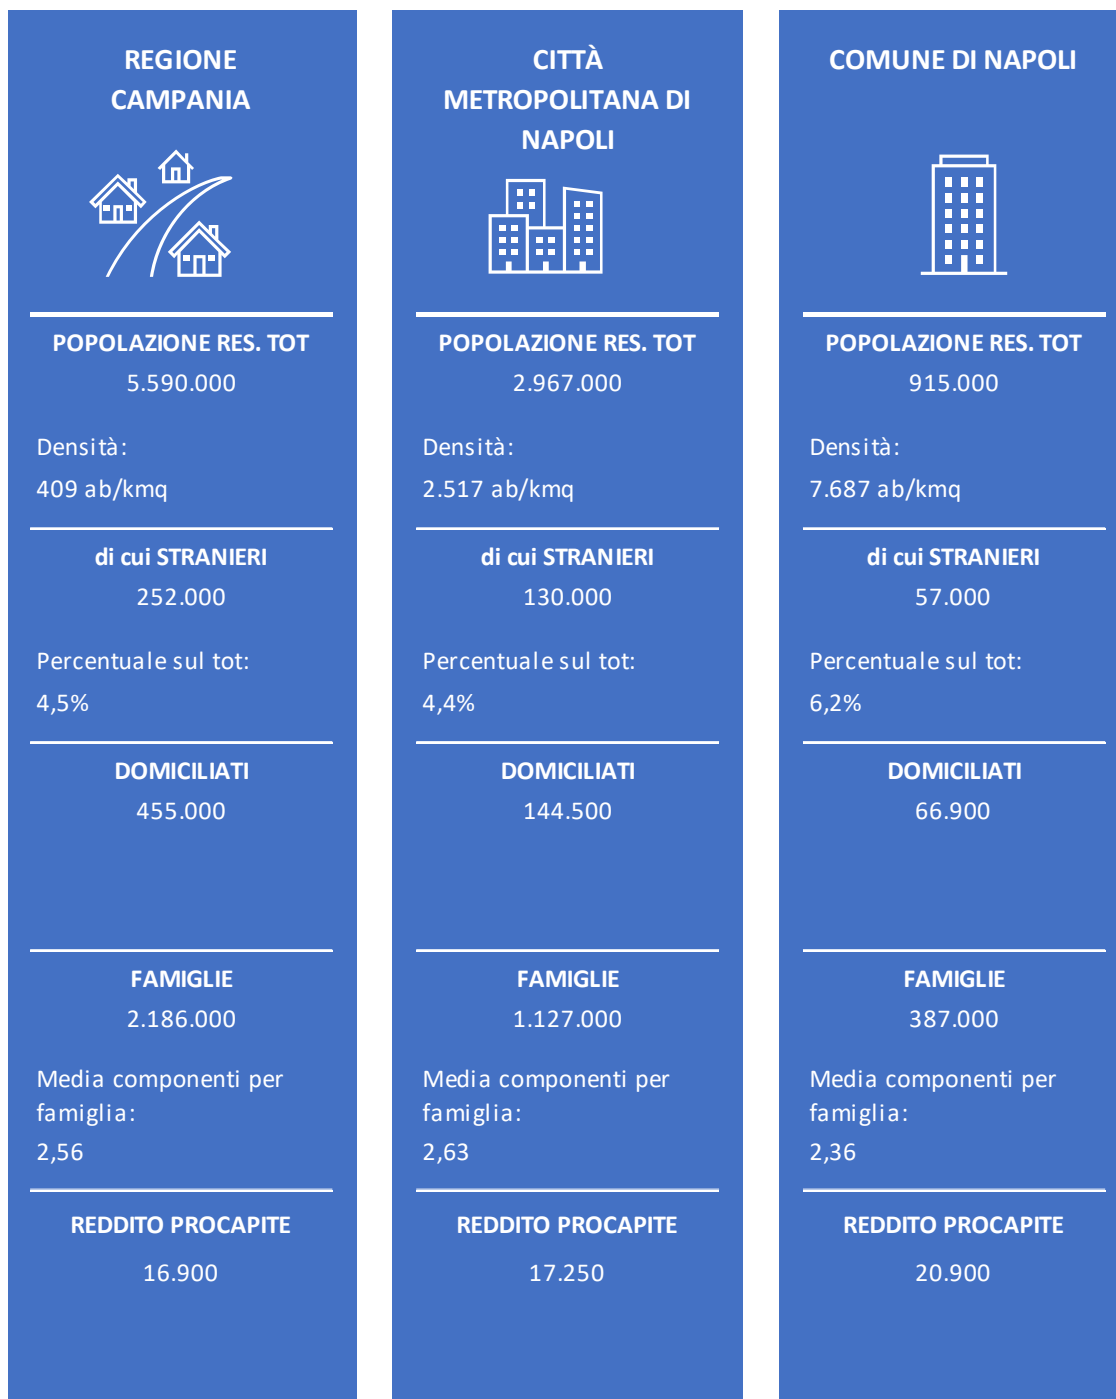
REGIONE CAMPANIA

POPOLAZIONE RES. TOT
5.590.000

Densità:
409 ab/kmq

di cui STRANIERI
252.000

Percentuale sul tot:
4,5%

DOMICILIATI
455.000

FAMIGLIE
2.186.000

Media componenti per famiglia:
2,56

REDDITO PROCAPITE
16.900

CITTÀ METROPOLITANA DI NAPOLI

POPOLAZIONE RES. TOT
2.967.000

Densità:
2.517 ab/kmq

di cui STRANIERI
130.000

Percentuale sul tot:
4,4%

DOMICILIATI
144.500

FAMIGLIE
1.127.000

Media componenti per famiglia:
2,63

REDDITO PROCAPITE
17.250

COMUNE DI NAPOLI

POPOLAZIONE RES. TOT
915.000

Densità:
7.687 ab/kmq

di cui STRANIERI
57.000

Percentuale sul tot:
6,2%

DOMICILIATI
66.900

FAMIGLIE
387.000

Media componenti per famiglia:
2,36

REDDITO PROCAPITE
20.900